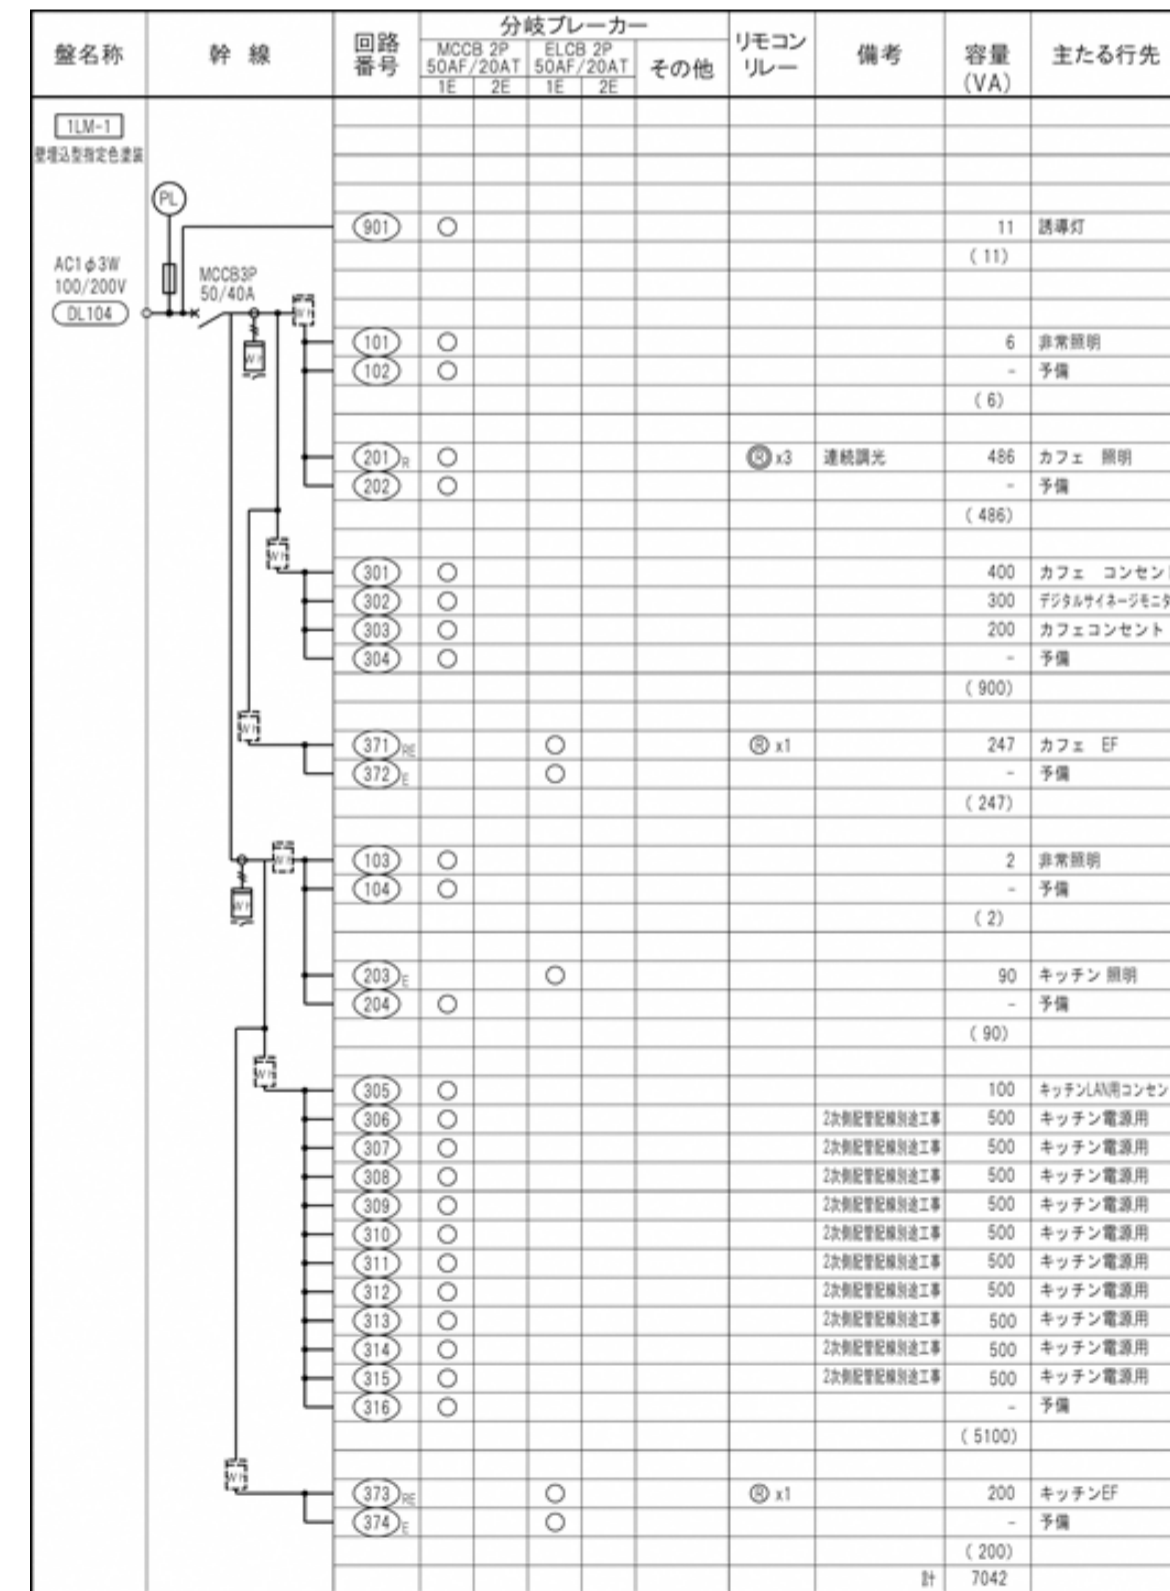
| 盤名称 | 幹 線 | 回路番号 | 分岐ブレーカー MCCB 2P 50AF/20AT 1E | MCCB 2P 50AF/20AT 2E | ELCB 2P 50AF/20AT 1E | ELCB 2P 50AF/20AT 2E | その他 | リモコンリレー | 備考 | 容量 (VA) | 主たる行先 |
|---|---|---|---|---|---|---|---|---|---|---|---|
| 1LM-1 壁埋込型指定色塗装 | PL | | | | | | | | | | |
| | | 901 | ○ | | | | | | | 11 | 誘導灯 |
| AC1φ3W 100/200V DL104 | MCCB3P 50/40A Wh | | | | | | | | | (11) | |
| | | 101 | ○ | | | | | | | 6 | 非常照明 |
| | | 102 | ○ | | | | | | | - | 予備 |
| | | | | | | | | | | (6) | |
| | | 201 R | ○ | | | | | Ⓡx3 | 連続調光 | 486 | カフェ 照明 |
| | | 202 | ○ | | | | | | | - | 予備 |
| | | | | | | | | | | (486) | |
| | Wh | 301 | ○ | | | | | | | 400 | カフェ コンセン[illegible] |
| | | 302 | ○ | | | | | | | 300 | デジタルサイネージモニ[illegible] |
| | | 303 | ○ | | | | | | | 200 | カフェコンセント |
| | | 304 | ○ | | | | | | | - | 予備 |
| | | | | | | | | | | (900) | |
| | Wh | 371 RE | | | ○ | | | Ⓡx1 | | 247 | カフェ EF |
| | | 372 E | | | ○ | | | | | - | 予備 |
| | | | | | | | | | | (247) | |
| | Wh | 103 | ○ | | | | | | | 2 | 非常照明 |
| | Wh | 104 | ○ | | | | | | | - | 予備 |
| | | | | | | | | | | (2) | |
| | | 203 E | | | ○ | | | | | 90 | キッチン 照明 |
| | | 204 | ○ | | | | | | | - | 予備 |
| | | | | | | | | | | (90) | |
| | Wh | 305 | ○ | | | | | | | 100 | キッチンLAN用コンセン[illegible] |
| | | 306 | ○ | | | | | | 2次側配管配線別途工事 | 500 | キッチン電源用 |
| | | 307 | ○ | | | | | | 2次側配管配線別途工事 | 500 | キッチン電源用 |
| | | 308 | ○ | | | | | | 2次側配管配線別途工事 | 500 | キッチン電源用 |
| | | 309 | ○ | | | | | | 2次側配管配線別途工事 | 500 | キッチン電源用 |
| | | 310 | ○ | | | | | | 2次側配管配線別途工事 | 500 | キッチン電源用 |
| | | 311 | ○ | | | | | | 2次側配管配線別途工事 | 500 | キッチン電源用 |
| | | 312 | ○ | | | | | | 2次側配管配線別途工事 | 500 | キッチン電源用 |
| | | 313 | ○ | | | | | | 2次側配管配線別途工事 | 500 | キッチン電源用 |
| | | 314 | ○ | | | | | | 2次側配管配線別途工事 | 500 | キッチン電源用 |
| | | 315 | ○ | | | | | | 2次側配管配線別途工事 | 500 | キッチン電源用 |
| | | 316 | ○ | | | | | | | - | 予備 |
| | | | | | | | | | | (5100) | |
| | Wh | 373 RE | | | ○ | | | Ⓡx1 | | 200 | キッチンEF |
| | | 374 E | | | ○ | | | | | - | 予備 |
| | | | | | | | | | | (200) | |
| | | | | | | | | | 計 | 7042 | |